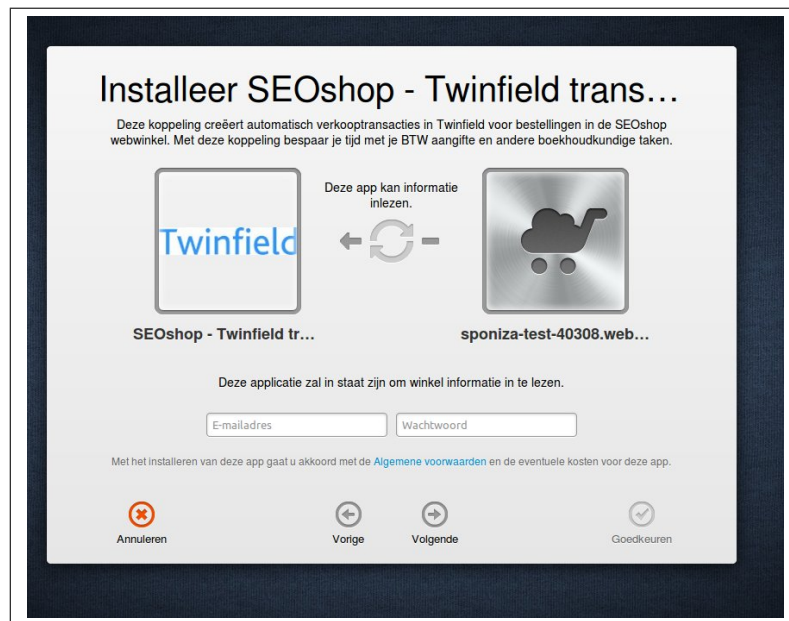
Installeer SEOshop - Twinfield trans…

Deze koppeling creëert automatisch verkooptransacties in Twinfield voor bestellingen in de SEOshop webwinkel. Met deze koppeling bespaar je tijd met je BTW aangifte en andere boekhoudkundige taken.

Twinfield

Deze app kan informatie inlezen.

SEOshop - Twinfield tr…

sponiza-test-40308.web…

Deze applicatie zal in staat zijn om winkel informatie in te lezen.

E-mailadres

Wachtwoord

Met het installeren van deze app gaat u akkoord met de Algemene voorwaarden en de eventuele kosten voor deze app.

Annuleren

Vorige

Volgende

Goedkeuren